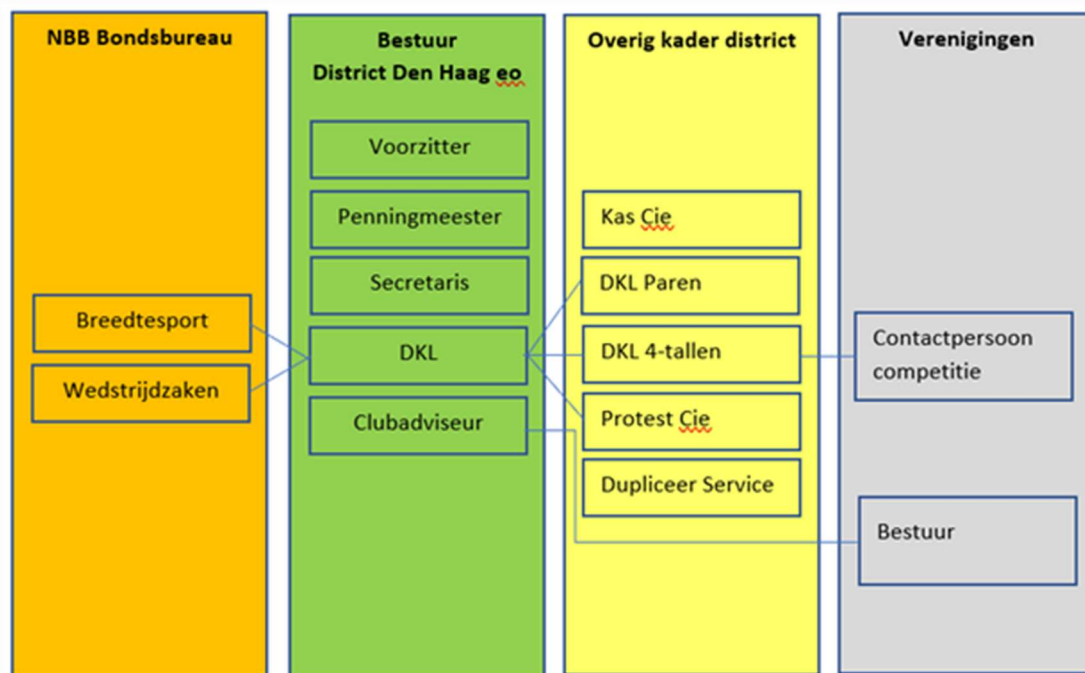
NBB Bondsbureau

Breedtesport

Wedstrijdzaken

Bestuur
District Den Haag eo

Voorzitter

Penningmeester

Secretaris

DKL

Clubadviseur

Overig kader district

Kas Cie

DKL Paren

DKL 4-tallen

Protest Cie

Dupliceer Service

Verenigingen

Contactpersoon competitie

Bestuur